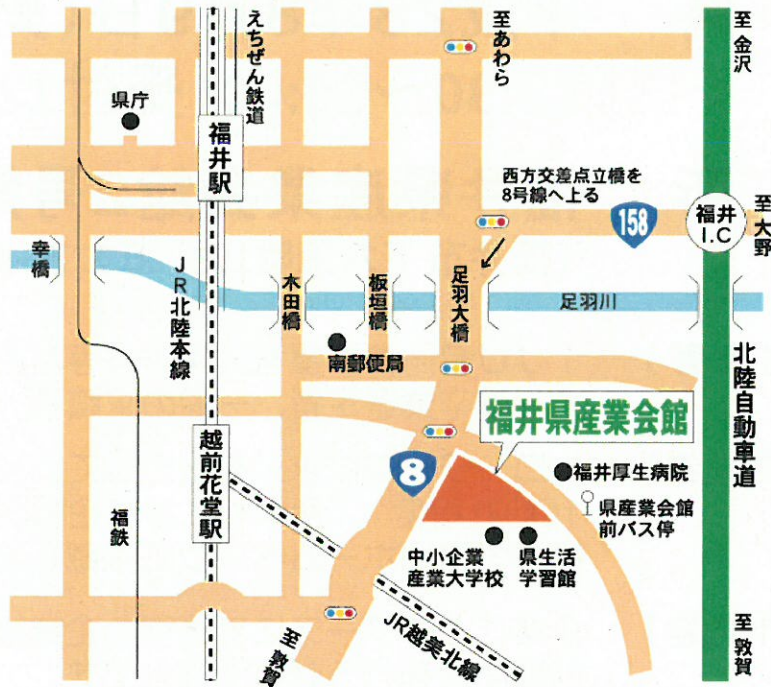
えちぜん鉄道

至あわら

至金沢

県庁

福井駅

西方交差点立橋を8号線へ上る

158

福井I.C

至大野

幸橋

JR北陸本線

木田橋

板垣橋

足羽大橋

足羽川

南郵便局

北陸自動車道

福井県産業会館

8

福井厚生病院

県産業会館前バス停

越前花堂駅

福鉄

中小企業産業大学校

県生活学習館

至敦賀

JR越美北線

至敦賀